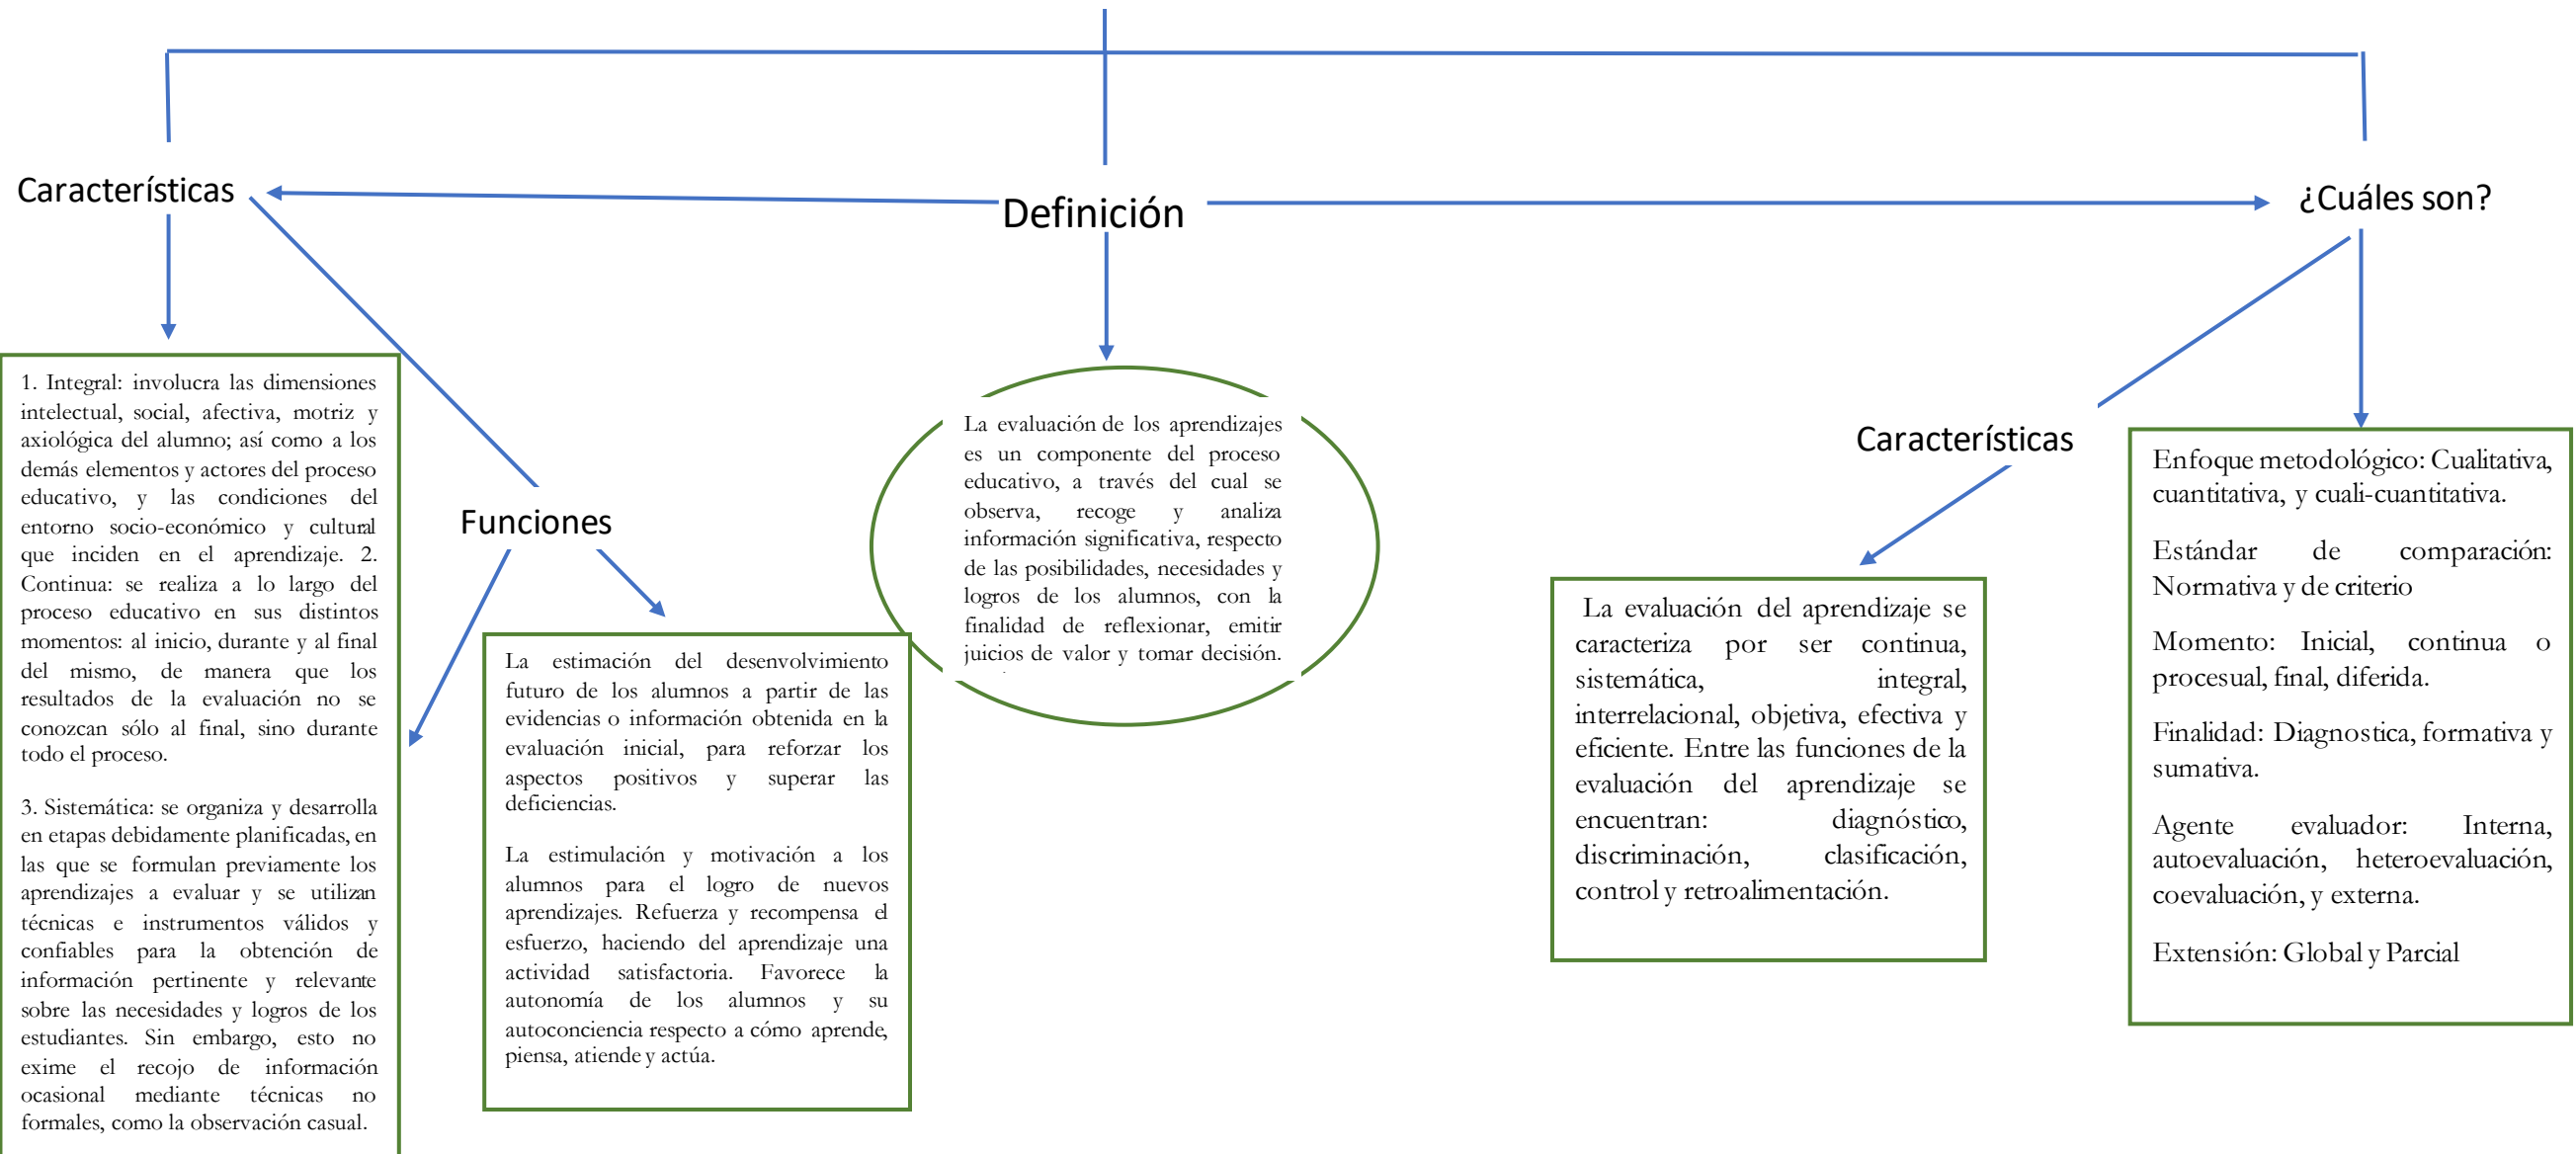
Características

Definición

¿Cuáles son?

1. Integral: involucra las dimensiones intelectual, social, afectiva, motriz y axiológica del alumno; así como a los demás elementos y actores del proceso educativo, y las condiciones del entorno socio-económico y cultural que inciden en el aprendizaje. 2. Continua: se realiza a lo largo del proceso educativo en sus distintos momentos: al inicio, durante y al final del mismo, de manera que los resultados de la evaluación no se conozcan sólo al final, sino durante todo el proceso.

3. Sistemática: se organiza y desarrolla en etapas debidamente planificadas, en las que se formulan previamente los aprendizajes a evaluar y se utilizan técnicas e instrumentos válidos y confiables para la obtención de información pertinente y relevante sobre las necesidades y logros de los estudiantes. Sin embargo, esto no exime el recojo de información ocasional mediante técnicas no formales, como la observación casual.

Funciones

La estimación del desenvolvimiento futuro de los alumnos a partir de las evidencias o información obtenida en la evaluación inicial, para reforzar los aspectos positivos y superar las deficiencias.

La estimulación y motivación a los alumnos para el logro de nuevos aprendizajes. Refuerza y recompensa el esfuerzo, haciendo del aprendizaje una actividad satisfactoria. Favorece la autonomía de los alumnos y su autoconciencia respecto a cómo aprende, piensa, atiende y actúa.

La evaluación de los aprendizajes es un componente del proceso educativo, a través del cual se observa, recoge y analiza información significativa, respecto de las posibilidades, necesidades y logros de los alumnos, con la finalidad de reflexionar, emitir juicios de valor y tomar decisión.

Características

La evaluación del aprendizaje se caracteriza por ser continua, sistemática, integral, interrelacional, objetiva, efectiva y eficiente. Entre las funciones de la evaluación del aprendizaje se encuentran: diagnóstico, discriminación, clasificación, control y retroalimentación.

Enfoque metodológico: Cualitativa, cuantitativa, y cuali-cuantitativa.

Estándar de comparación: Normativa y de criterio

Momento: Inicial, continua o procesual, final, diferida.

Finalidad: Diagnostica, formativa y sumativa.

Agente evaluador: Interna, autoevaluación, heteroevaluación, coevaluación, y externa.

Extensión: Global y Parcial